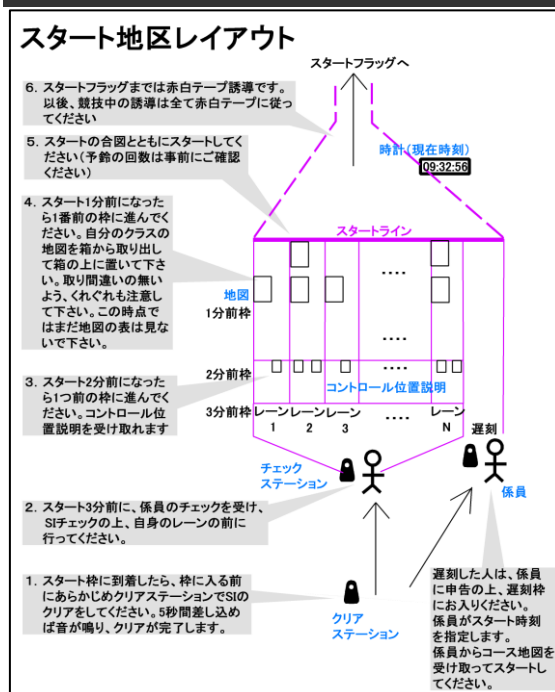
スタート地区レイアウト

スタートフラッグへ

6. スタートフラッグまでは赤白テープ誘導です。以後、競技中の誘導は全て赤白テープに従ってください

5. スタートの合図とともにスタートしてください(予鈴の回数は事前にご確認ください)

時計(現在時刻)
09:32:56

4. スタート1分前になったら1番前の枠に進んでください。自分のクラスの地図を箱から取り出して箱の上に置いて下さい。取り間違いの無いよう、くれぐれも注意して下さい。この時点ではまだ地図の表は見ないで下さい。

スタートライン

地図
1分前枠

....

2分前枠

3. スタート2分前になったら1つ前の枠に進んでください。コントロール位置説明を受け取れます

コントロール位置説明

3分前枠 レーン 1 レーン 2 レーン 3 .... レーン N

遅刻

チェックステーション

係員

2. スタート3分前に、係員のチェックを受け、SIチェックの上、自身のレーンの前に行ってください。

1. スタート枠に到着したら、枠に入る前にあらかじめクリアステーションでSIのクリアをしてください。5秒間差し込めば音が鳴り、クリアが完了します。

クリアステーション

遅刻した人は、係員に申告の上、遅刻枠にお入りください。係員がスタート時刻を指定します。係員からコース地図を受け取ってスタートしてください。